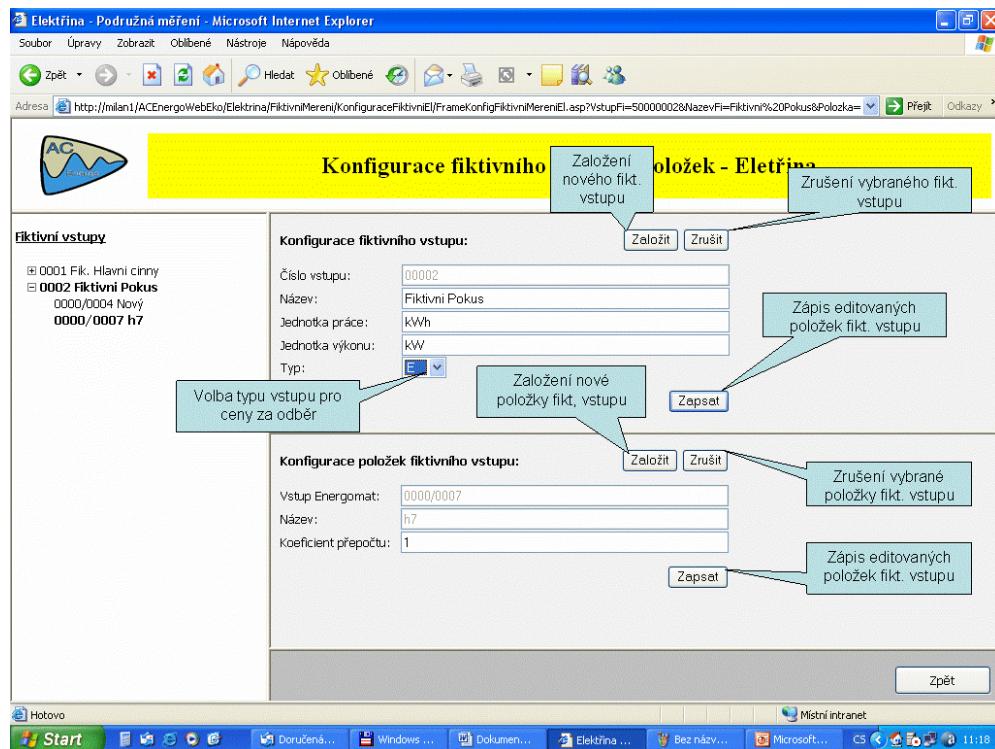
Elektřina - Podružná měření - Microsoft Internet Explorer

Soubor Úpravy Zobrazit Oblíbené Nástroje Nápověda

Zpět Hledat Oblíbené

Adresa http://milan1/ACEnergoWebEko/Elektrina/FiktivniMereni/KonfiguraceFiktivniEl/FrameKonfigFiktivniMereniEl.asp?VstupFi=50000002&NazevFi=Fiktivni%20Pokus&Polozka= Přejít Odkazy

AC Energo

Konfigurace fiktivního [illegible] oložek - Eletřina

Založení nového fikt. vstupu

Zrušení vybraného fikt. vstupu

Fiktivní vstupy

0001 Fik. Hlavni cinny
0002 Fiktivni Pokus
0000/0004 Nový
0000/0007 h7

Konfigurace fiktivního vstupu:

Založit Zrušit

Číslo vstupu: 00002
Název: Fiktivni Pokus
Jednotka práce: kWh
Jednotka výkonu: kW
Typ: E

Zápis editovaných položek fikt. vstupu

Volba typu vstupu pro ceny za odběr

Založení nové položky fikt, vstupu

Zapsat

Konfigurace položek fiktivního vstupu:

Založit Zrušit

Zrušení vybrané položky fikt. vstupu

Vstup Energomat: 0000/0007
Název: h7
Koeficient přepočtu: 1

Zápis editovaných položek fikt. vstupu

Zapsat

Zpět

Hotovo

Místní intranet

Start Doručená... Windows ... Dokumen... Elektřina ... Bez názv... Microsoft... CS 11:18